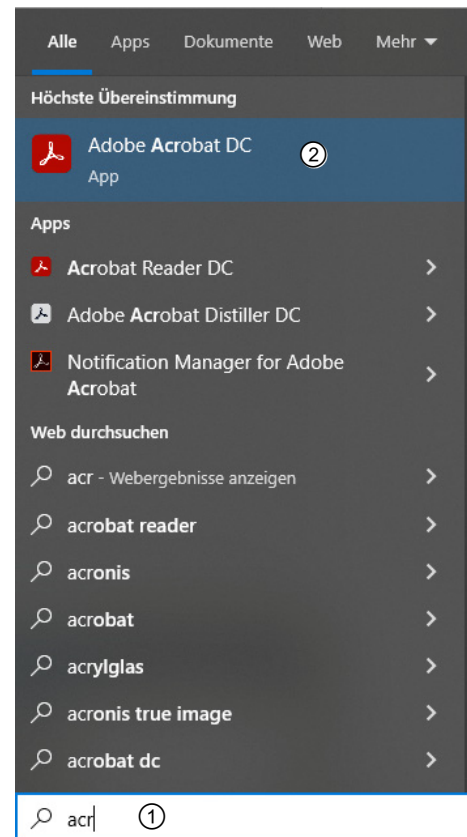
Alle Apps Dokumente Web Mehr

Höchste Übereinstimmung

Adobe Acrobat DC
App
②

Apps

Acrobat Reader DC

Adobe Acrobat Distiller DC

Notification Manager for Adobe Acrobat

Web durchsuchen

acr - Webergebnisse anzeigen

acrobat reader

acronis

acrobat

acrylglas

acronis true image

acrobat dc

acr ①